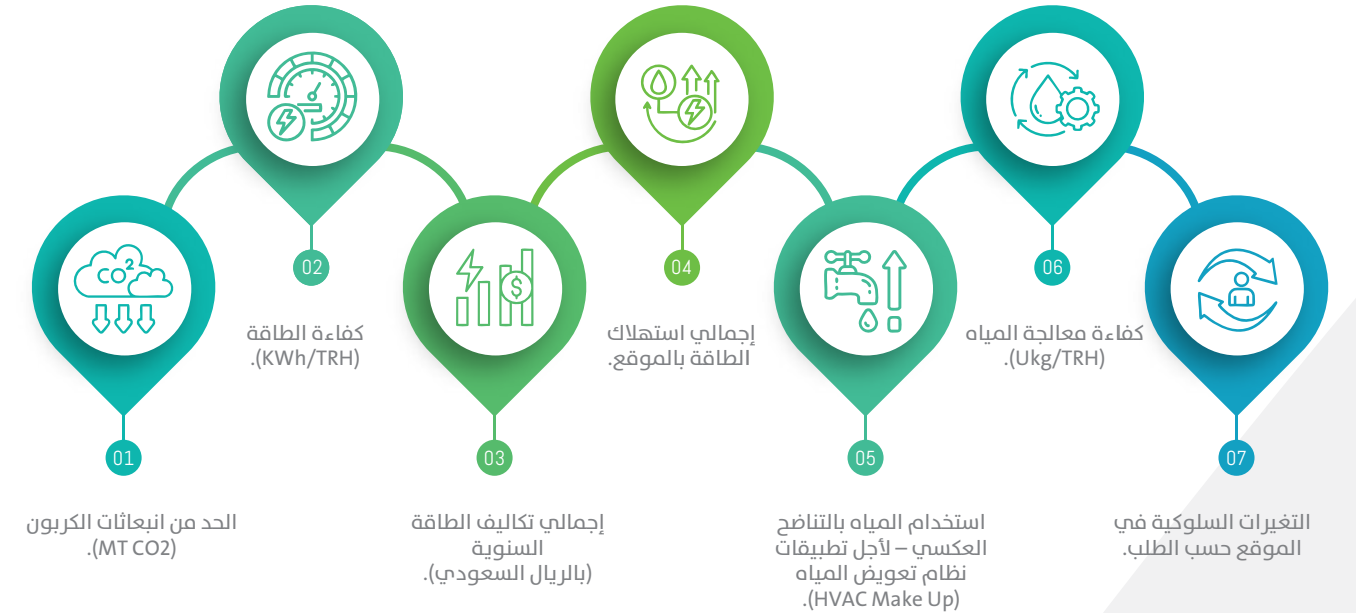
CO2

01

الحد من انبعاثات الكربون (MT CO2).

02

كفاءة الطاقة (KWh/TRH).

03

إجمالي تكاليف الطاقة السنوية (بالريال السعودي).

04

إجمالي استهلاك الطاقة بالموقع.

05

استخدام المياه بالتناضح العكسي – لأجل تطبيقات نظام تعويض المياه (HVAC Make Up).

06

كفاءة معالجة المياه (Ukg/TRH).

07

التغيرات السلوكية في الموقع حسب الطلب.